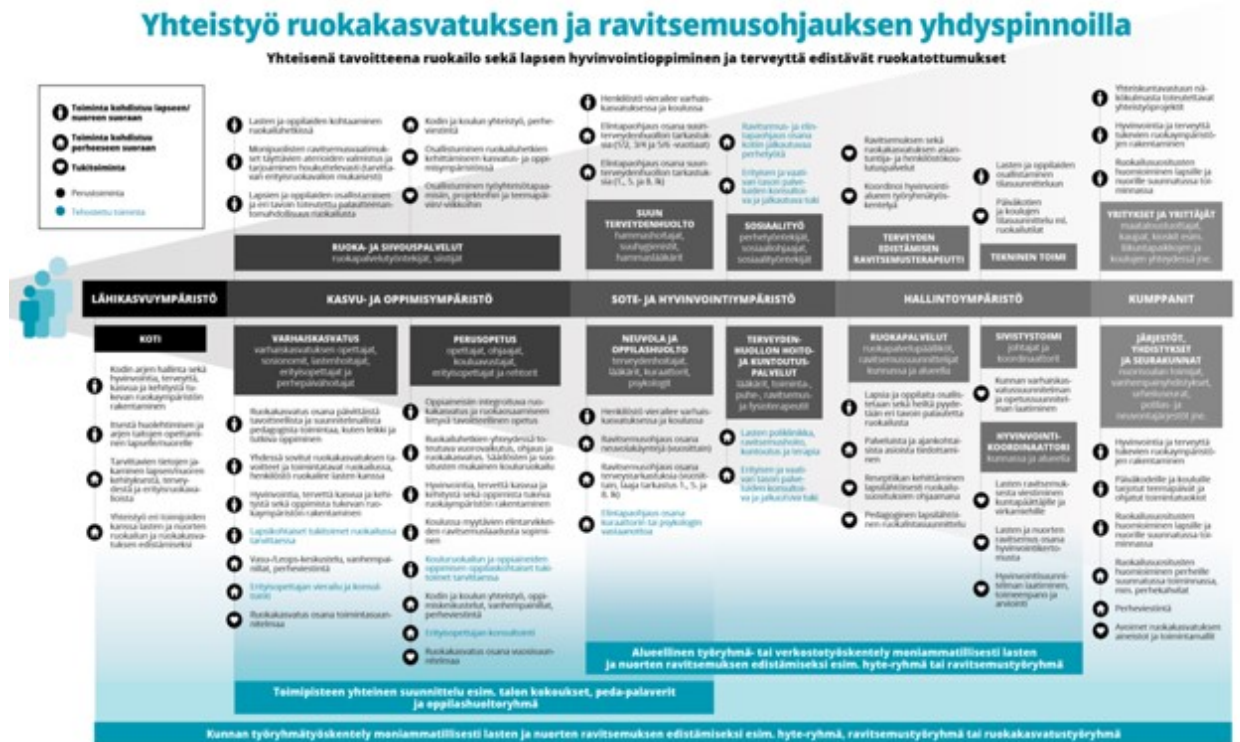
Yhteistyö ruokakasvatuksen ja ravitsemusohjauksen yhdyspinnoilla

Yhteisenä tavoitteena ruokailo sekä lapsen hyvinvointioppiminen ja terveyttä edistävät ruokatottumukset

Toiminta kohdistuu lapseen/ nuoreen suoraan

Toiminta kohdistuu perheeseen suoraan

Tukitoiminta

Perustoiminta

Tehostettu toiminta

LÄHIKASVUYMPÄRISTÖ

KOTI

Kodin arjen hallinta sekä hyvinvoivia, terveyttä, kasvua ja kehitystä tukevan ruokaympäristön rakentaminen

Itsestä huolehtiminen ja arjen taitojen opettaminen lapselle/nuorelle

Tarvittavien tietojen jakaminen lapsen/nuoren kehityksestä, terveydestä ja erityisruokavalioista

Yhteistyö eri toimijoiden kanssa lasten ja nuorten ruokailun ja ruokakasvatuksen edistämiseksi

KASVU- JA OPPIMISYMPÄRISTÖ

Lasten ja oppilaiden kohtaaminen ruokailutilassa

Monipuolisten ravitsemussuositukset täyttävien aterioiden valmistus ja tarjoaminen huomioiden (tarvittavat erityisruokavaliot mukaanlukien)

Lapsien ja oppilaiden osallistaminen ja eri tavoin toteutettu palautteen/toiveiden huomiointi ruokailulla

Kodin ja koulun yhteistyö, perheviestintä

Osallistuminen ruokailuhetkien kehittämiseen kasvatus- ja oppimisympäristönä

Osallistuminen työyhteistöpalaverin, projekteihin ja teemapäiviin/-viikkoihin

RUOKA- JA SIIVOUSPALVELUT
ruokapalvelutyöntekijät, siistijät

VARHAISKASVATUS
varhaiskasvatuksen opettajat, sosionomit, lastenhoitajat, erityisopettajat ja perhepäivähoitajat

Ruokakasvatus osana päivittäistä tavoitteellista ja suunnitelmallista pedagogista toimintaa, kuten leikki ja luova oppiminen

Yhdessä sovitut ruokakasvatuksen tavoitteet ja toimintatavat ruokailussa, henkilöstö ruokailee lasten kanssa

Hyvinvointia, terveyttä kasvua ja kehitystä sekä oppimista tukevan ruokaympäristön rakentaminen

Lapsikohtaiset tukitoimet ruokailussa tarvittaessa

Vasu-/Leops-keskustelu, vanhempailtat, perheviestintä

Erityisopettajan vierailu ja konsultointi

Ruokakasvatus osana toimintasuunnitelmaa

PERUSOPETUS
opettajat, ohjaajat, kouluavustajat, erityisopettajat ja rehtorit

Oppiaineisiin integroitava ruokakasvatus ja ruokaosaamiseen liittyvä tavoitteellinen opetus

Kodin ja koulun yhteistyö, oppimiskeskustelut, vanhempainillat, perheviestintä

Hyvinvointia, terveyttä kasvua ja kehitystä sekä oppimista tukevan ruokaympäristön rakentaminen

Koulussa myytävien elintarvikkeiden ravitsemuslaadusta sopiminen

Koulunruokailun ja oppilaiden oppimisen oppilaskohtaiset tukitoimet tarvittaessa

Kodin ja koulun yhteistyö, oppimiskeskustelut, vanhempainillat, perheviestintä

Erityisopettajan konsultointi

Ruokakasvatus osana vuosisuunnitelmaa

SOTE- JA HYVINVOINTIYMPÄRISTÖ

Henkilöstö vierailee varhaiskasvatuksessa ja koulussa

Elintapaohjaus osana suun terveydenhuollon tarkastuksia (1/2, 3/4 ja 5/6 -vuotiaat)

Elintapaohjaus osana suun terveydenhuollon tarkastuksia (1., 5. ja 8. lk)

SUUN TERVEYDENHUOLTO
hammashoitajat, suuhygienistit, hammaslääkärit

Ravitsemus- ja elintapaohjaus osana kotiin jalkautuvaa perhetyötä

Erityisen ja vaativan tason palveluiden konsultointi ja jalkautuva tuki

SOSIAALITYÖ
perhetyöntekijät, sosiaaliohjaajat, sosiaalityöntekijät

NEUVOLA JA OPPILASHUOLTO
terveydenhoitajat, lääkärit, kuraattorit, psykologit

Henkilöstö vierailee varhaiskasvatuksessa ja koulussa

Ravitsemusohjaus osana neuvolakäyntejä (suositus)

Ravitsemusohjaus osana terveystarkastuksia (suositus, laaja tarkastus 1., 5. ja 8. lk)

Elintapaohjausta osana kuraattori- tai psykologin vastaanottoa

TERVEYDENHUOLLON HOITO- JA KUNTOUTUSPALVELUT
lääkärit, toiminta-, puhe-, ravitsemus- ja fysioterapeutit

Lasten poliklinikka, ravitsemushoito, kuntoutus ja terapia

Erityisen ja vaativan tason palveluiden konsultointi ja jalkautuva tuki

HALLINTOYMPÄRISTÖ

Ravitsemuksen sekä ruokakasvatuksen asiantuntija- ja henkilöstökoulutuspalvelut

Koordinoi hyvinvointialueen työryhmätyöskentelyä

TERVEYDEN EDISTÄMISEN RAVITSEMUSTERAPEUTTI

Lasten ja oppilaiden osallistaminen tilasuunnitteluun

Päiväkotien ja koulujen tilasuunnittelu mm. ruokailutilat

TEKNINEN TOIMI

RUOKAPALVELUT
ruokapalvelupäälliköt, ravitsemussuunnittelijat kunnassa ja alueella

Lapsia ja oppilaita osallistetaan sekä heiltä pyydetään eri tavoin palautetta ruokailusta

Palvelusta ja ajankohtaisista asioista tiedottaminen

Reseptiikan kehittäminen lapsiläheiseksi ruokasuositusten ohjaamana

Pedagoginen lapsilähteinen ruokalistasuunnittelu

SIVISTYSTOIMI
johtajat ja koordinaattorit

Kunnan varhaiskasvatussuunnitelman ja opetussuunnitelman laatiminen

HYVINVOINTIKOORDINAATTORI
kunnassa ja alueella

Lasten ravitsemuksesta viestinnän kuntapäättäjille ja virkamiehille

Lasten ja nuorten ravitsemus osana hyvinvointikertomusta

Hyvinvointisuunnitelman laatiminen, toimeenpano ja arviointi

KUMPPANIT

Yhteiskuntavastuun näkökulmasta toteutettavat yhteistyöprojektit

Hyvinvointia ja terveyttä tukevien ruokaympäristöjen rakentaminen

Ruokailusuositusten huomioiminen lapsille ja nuorille suunnatussa toiminnassa

YRITYKSET JA YRITTÄJÄT
maatalousyrittäjät, kaupat, kioskit esim. tilaustapahtumat ja koulujen yhteydessä jne.

JÄRJESTÖT, YHDISTYKSET JA SEURAKUNNAT
nuorisoalan toimijat, vanhempainyhdistykset, urheiluseurat, potilas- ja neuvontajärjestöt jne.

Hyvinvointia ja terveyttä tukevien ruokaympäristöjen rakentaminen

Päiväkodeille ja kouluille tarjotut teemapäivät ja ohjatut toimintatuokiot

Ruokailusuositusten huomioiminen lapsille ja nuorille suunnatussa toiminnassa

Ruokailusuositusten huomioiminen perheille suunnatussa toiminnassa, mm. perhekahvilat

Perheviestintä

Aineistot ruokakasvatuksen aineistot ja toimintamallit

Alueellinen työryhmä- tai verkostotyöskentely moniammatillisesti lasten ja nuorten ravitsemuksen edistämiseksi esim. hyte-ryhmä tai ravitsemustyöryhmä

Toimipisteen yhteinen suunnittelu esim. talon kokoukset, peda-palaverit ja oppilashuoltoryhmä

Kunnan työryhmätyöskentely moniammatillisesti lasten ja nuorten ravitsemuksen edistämiseksi esim. hyte-ryhmä, ravitsemustyöryhmä tai ruokakasvatustyöryhmä